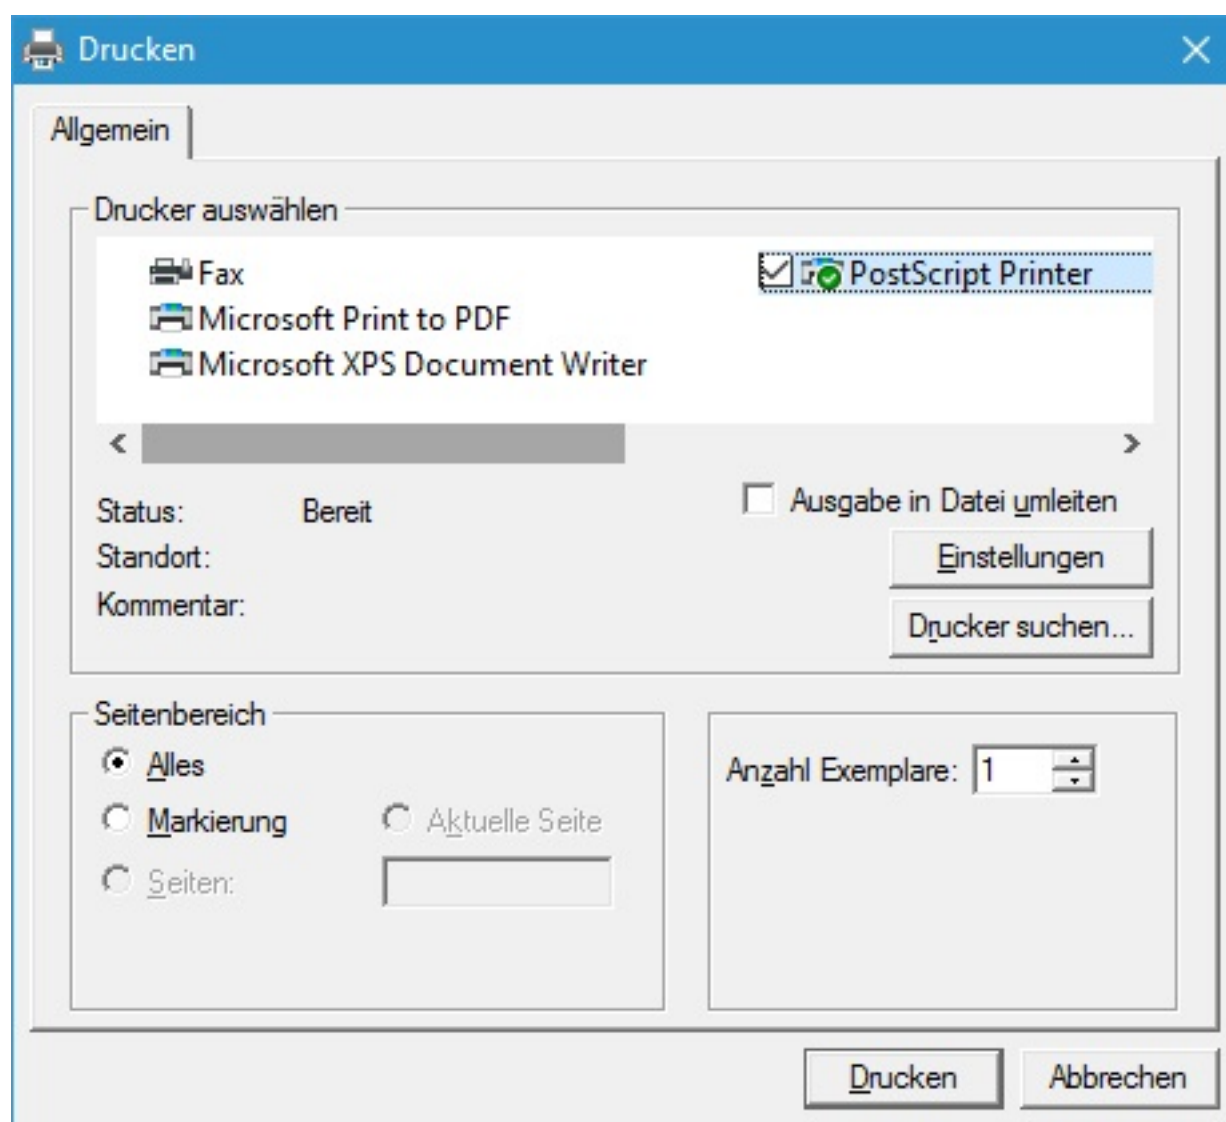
Drucken

Allgemein

Drucker auswählen

Fax
Microsoft Print to PDF
Microsoft XPS Document Writer
PostScript Printer

Status: Bereit
Standort:
Kommentar:

Ausgabe in Datei umleiten

Einstellungen

Drucker suchen...

Seitenbereich

Alles
Markierung
Aktuelle Seite
Seiten:

Anzahl Exemplare: 1

Drucken
Abbrechen